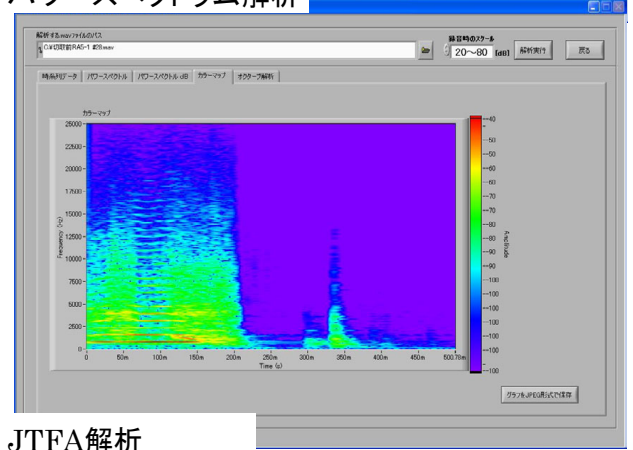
パワースペクトラム解析

解析するwavファイルのパス
C:¥切取前RA5-1 前後.wav

録音時のスケール
20～80 [dB]

解析実行
戻る

時系列データ | パワースペクトル | パワースペクトル dB | カラーマップ | オクターブ解析

カラーマップ

25000
22500
20000
17500
15000
12500
10000
7500
5000
2500
0

Frequency (Hz)

0 50m 100m 150m 200m 250m 300m 350m 400m 450m 500.78m
Time (s)

-40
-50
-55
-60
-65
-70
-75
-80
-85
-90
-95
-100
-105
-110
-115
-120
-180

Amplitude

グラフをJPEG形式で保存

JTFA解析